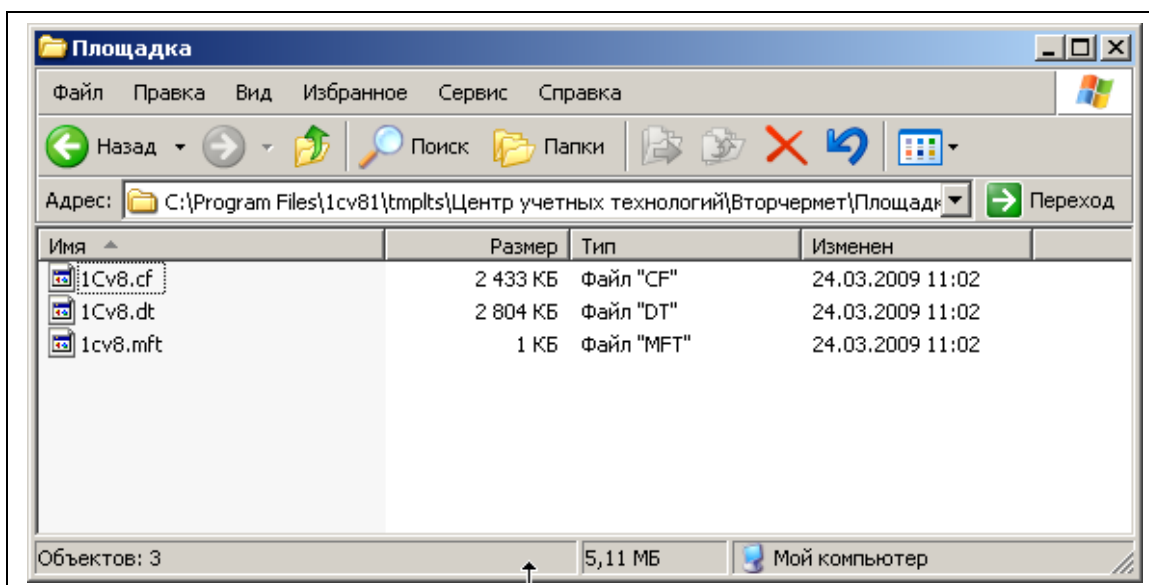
Площадка

Файл Правка Вид Избранное Сервис Справка

Назад Поиск Папки

Адрес: C:\Program Files\1cv81\tmplts\Центр учетных технологий\Вторчермет\Площадк Переход

| Имя | Размер | Тип | Изменен |
|---|---|---|---|
| 1Cv8.cf | 2 433 КБ | Файл "CF" | 24.03.2009 11:02 |
| 1Cv8.dt | 2 804 КБ | Файл "DT" | 24.03.2009 11:02 |
| 1cv8.mft | 1 КБ | Файл "MFT" | 24.03.2009 11:02 |

Объектов: 3 5,11 МБ Мой компьютер